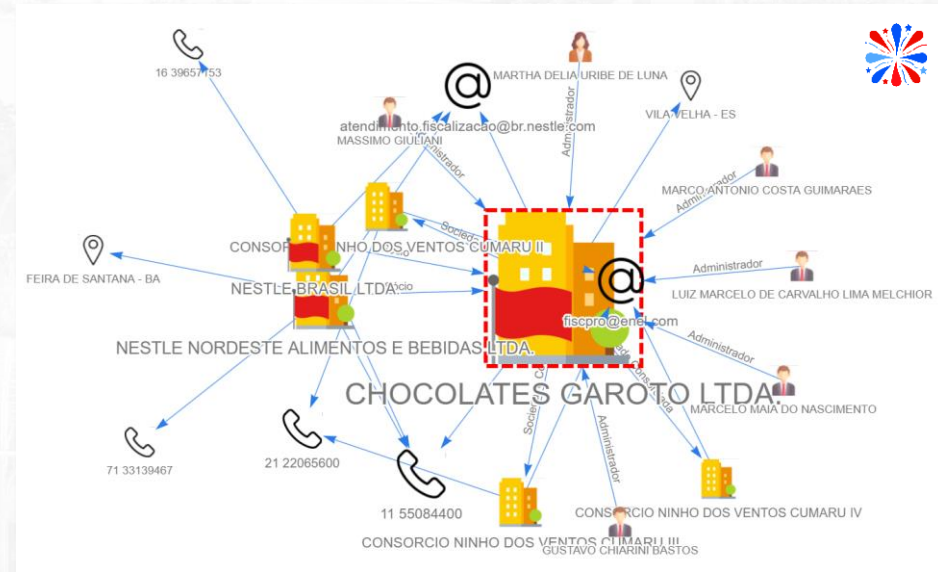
16 39657153

MARTHA DELIA URIBE DE LUNA

Administrador

VILA VELHA - ES

atendimento.fiscalizacao@br.nestle.com

MASSIMO GIULIANI

Administrador

MARCO ANTONIO COSTA GUIMARAES

Administrador

Sócio

CONSORCIO NINHO DOS VENTOS CUMARU II

FEIRA DE SANTANA - BA

Administrador

NESTLE BRASIL LTDA.

Sócio

LUIZ MARCELO DE CARVALHO LIMA MELCHIOR

fiscpro@enel.com

Administrador

NESTLE NORDESTE ALIMENTOS E BEBIDAS LTDA.

CHOCOLATES GAROTO LTDA.

MARCELO MAIA DO NASCIMENTO

Sócio

Administrador

71 33139467

21 22065600

11 55084400

CONSORCIO NINHO DOS VENTOS CUMARU IV

CONSORCIO NINHO DOS VENTOS CUMARU III

GUSTAVO CHIARINI BASTOS